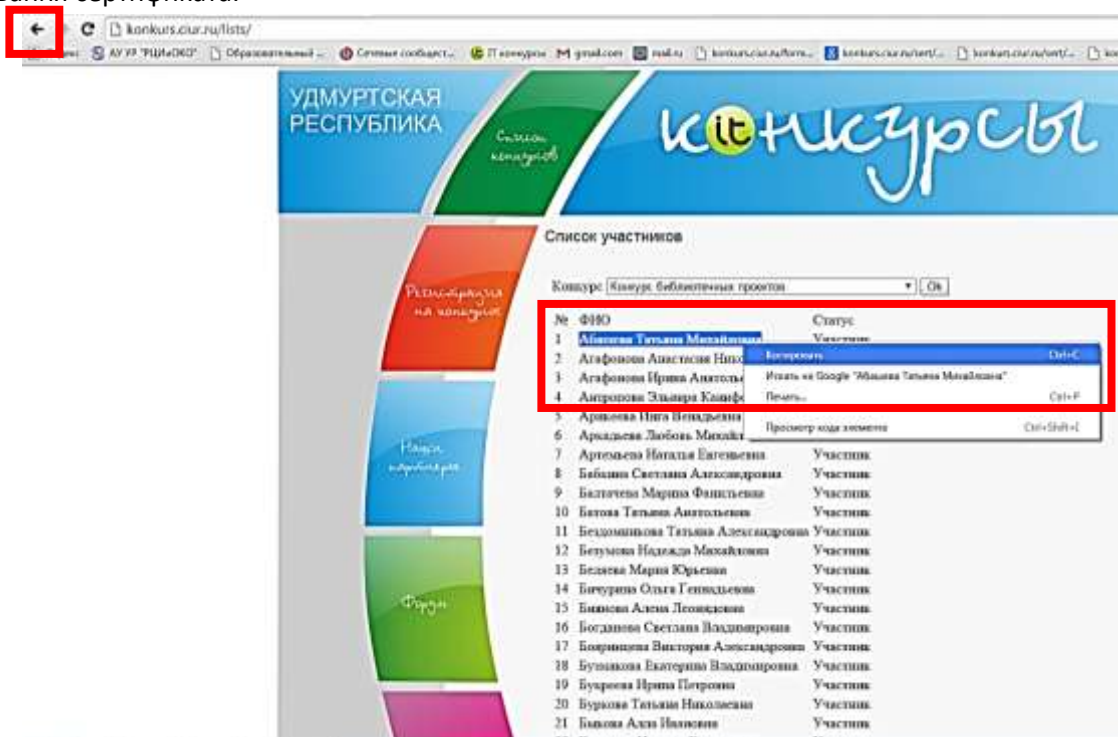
konkurs.ciur.ru/lists/

АУ УР "РЦИиОКО" | Образовательный ... | Сетевые сообщест... | IT конкурсы | gmail.com | mail.ru | konkurs.ciur.ru/form... | konkurs.ciur.ru/sert/... | konkurs.ciur.ru/sert/...

УДМУРТСКАЯ РЕСПУБЛИКА

Список конкурсов

IT конкурсы

Регистрация на конкурсы

Наши партнеры

Фонды

Список участников

Конкурс [Конкурс библиотечных проектов] Ok

| № | ФИО | Статус |
|---|---|---|
| 1 | Абашева Татьяна Михайловна | Участник |
| 2 | Агафонова Анастасия Ник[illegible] | |
| 3 | Агафонова Ирина Анатоль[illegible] | |
| 4 | Антропова Эльвира Камиф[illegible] | |
| 5 | Арипкова Инга Венадьевна | |
| 6 | Аркадьева Любовь Михайл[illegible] | |
| 7 | Артемьева Наталья Евгеньевна | Участник |
| 8 | Бабанина Светлана Александровна | Участник |
| 9 | Балтичева Марина Фазильевна | Участник |
| 10 | Батова Татьяна Анатольевна | Участник |
| 11 | Бездомникова Татьяна Александровна | Участник |
| 12 | Безумова Надежда Михайловна | Участник |
| 13 | Бедяева Мария Юрьевна | Участник |
| 14 | Бичурина Ольга Геннадьевна | Участник |
| 15 | Бикмова Алена Леонидовна | Участник |
| 16 | Богданова Светлана Владимировна | Участник |
| 17 | Бояринцева Виктория Александровна | Участник |
| 18 | Буланкова Екатерина Владимировна | Участник |
| 19 | Бухарова Ирина Петровна | Участник |
| 20 | Буркова Татьяна Николаевна | Участник |
| 21 | Быкова Алла Ивановна | Участник |

Копировать Ctrl+C
Искать в Google "Абашева Татьяна Михайловна"
Печать... Ctrl+P
Просмотр кода элемента Ctrl+Shift+I